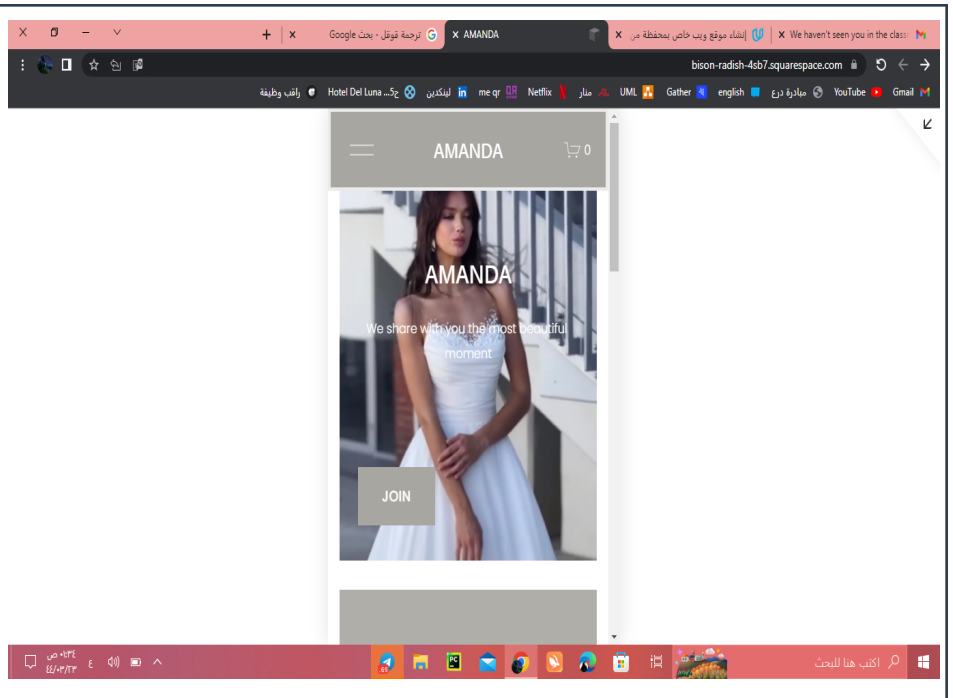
We haven't seen you in the class
إنشاء موقع ويب خاص بمحفظة مز
AMANDA
ترجمة قوقل - بحث Google

bison-radish-4sb7.squarespace.com

Gmail YouTube مبادرة درع english Gather UML منار Netflix me qr لينكدين Hotel Del Luna ...ح5 راقب وظيفة

AMANDA
0

AMANDA

We share with you the most beautiful moment

JOIN

اكتب هنا للبحث
٠٤:٣٤ ص
٤٤/٠٣/٢٣
ع